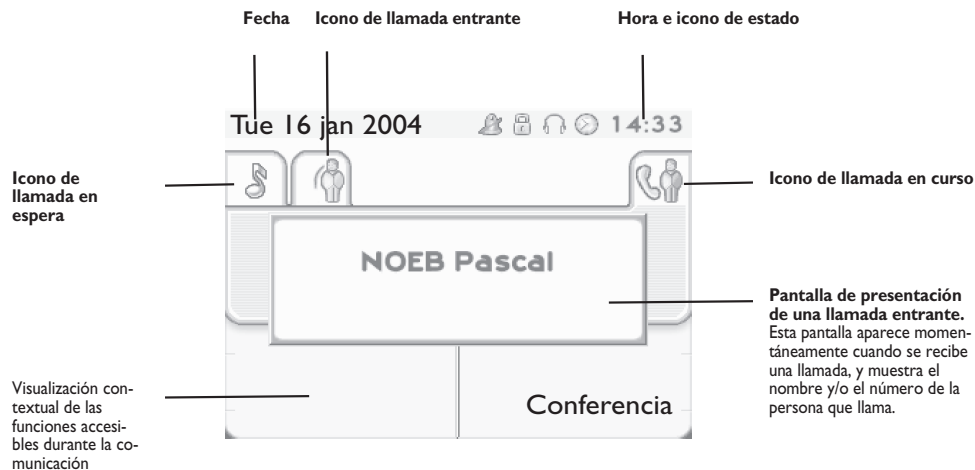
Fecha

Icono de llamada entrante

Hora e icono de estado

Tue 16 jan 2004 14:33

Icono de llamada en espera

Icono de llamada en curso

NOEB Pascal

Pantalla de presentación de una llamada entrante. Esta pantalla aparece momentáneamente cuando se recibe una llamada, y muestra el nombre y/o el número de la persona que llama.

Visualización contextual de las funciones accesibles durante la comunicación

Conferencia